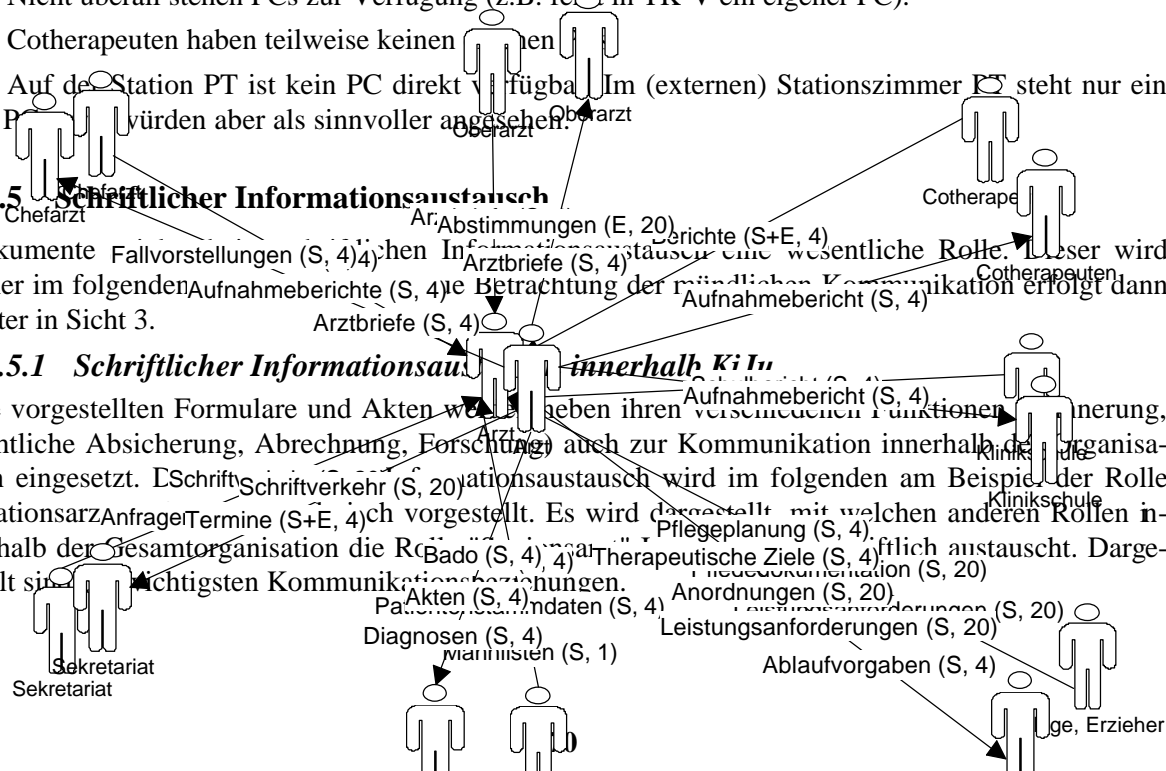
Nicht überall stehen PCs zur Verfügung (z.B. ist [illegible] in TK V ein eigener PC).

Cotherapeuten haben teilweise keinen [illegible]en

Auf der Station PT ist kein PC direkt verfügbar. Im (externen) Stationszimmer PT steht nur ein P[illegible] würden aber als sinnvoller angesehen.

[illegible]5 Schriftlicher Informationsaustausch

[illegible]kumente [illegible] Informationsaustausch eine wesentliche Rolle. Dieser wird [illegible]er im folgenden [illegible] Betrachtung der mündlichen Kommunikation erfolgt dann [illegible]ter in Sicht 3.

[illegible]5.1 Schriftlicher Informationsaus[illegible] innerhalb KiJu

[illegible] vorgestellten Formulare und Akten werden neben ihren verschiedenen Funktionen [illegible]nerung, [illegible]ntliche Absicherung, Abrechnung, Forschung) auch zur Kommunikation innerhalb der Organisa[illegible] eingesetzt. D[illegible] Informationsaustausch wird im folgenden am Beispiel der Rolle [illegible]ationsarz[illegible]ch vorgestellt. Es wird dargestellt, mit welchen anderen Rollen in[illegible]halb der Gesamtorganisation die Ro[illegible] schriftlich austauscht. Darge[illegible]lt sind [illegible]ichtigsten Kommunikationsbeziehungen.

Chefarzt
Chefarzt
Oberarzt
Oberarzt
Arzt
Cotherapeuten
Cotherapeuten
Fallvorstellungen (S, 4)
Aufnahmeberichte (S, 4)
Arztbriefe (S, 4)
Abstimmungen (E, 20)
Arztbriefe (S, 4)
Berichte (S+E, 4)
Aufnahmebericht (S, 4)
Schulbericht (S, 4)
Aufnahmebericht (S, 4)
Klinikschule
Klinikschule
Schriftverkehr (S, 20)
Anfragen
Termine (S+E, 4)
Pflegeplanung (S, 4)
Therapeutische Ziele (S, 4)
Pflegedokumentation (S, 20)
Bado (S, 4)
Akten (S, 4)
Patientenstammdaten (S, 4)
Anordnungen (S, 20)
Leistungsanforderungen (S, 20)
Leistungsanforderungen (S, 20)
Diagnosen (S, 4)
Mahnlisten (S, 1)
Ablaufvorgaben (S, 4)
Sekretariat
Sekretariat
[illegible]ge, Erzieher